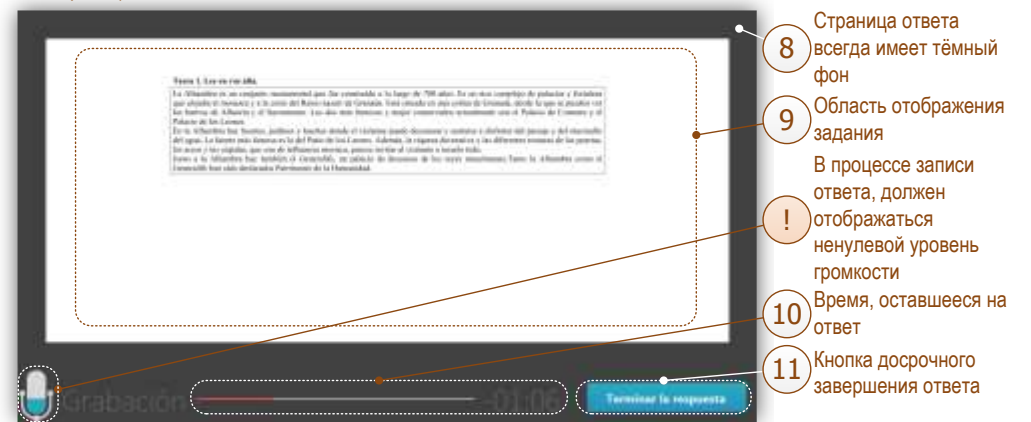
Texto 1. Lee en voz alta.

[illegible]

8 Страница ответа всегда имеет тёмный фон

9 Область отображения задания

! В процессе записи ответа, должен отображаться ненулевой уровень громкости

10 Время, оставшееся на ответ

11 Кнопка досрочного завершения ответа

Grabación

-01:06

Terminar la respuesta